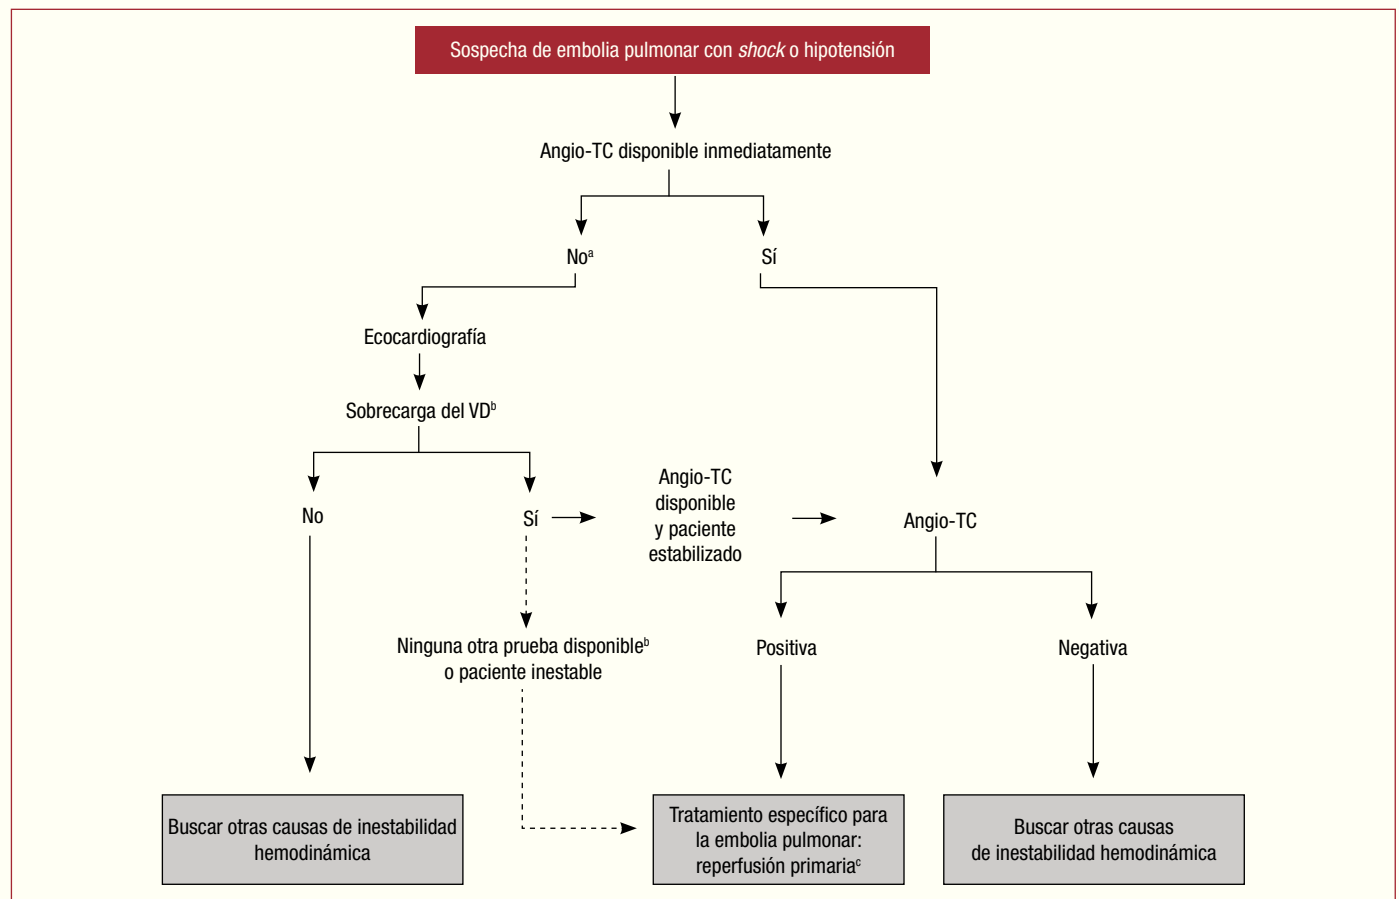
Sospecha de embolia pulmonar con *shock* o hipotensión

Angio-TC disponible inmediatamente

No$^{a}$

Sí

Ecocardiografía

Sobrecarga del VD$^{b}$

No

Sí

Angio-TC disponible y paciente estabilizado

Angio-TC

Ninguna otra prueba disponible$^{b}$ o paciente inestable

Positiva

Negativa

Buscar otras causas de inestabilidad hemodinámica

Tratamiento específico para la embolia pulmonar: reperfusión primaria$^{c}$

Buscar otras causas de inestabilidad hemodinámica